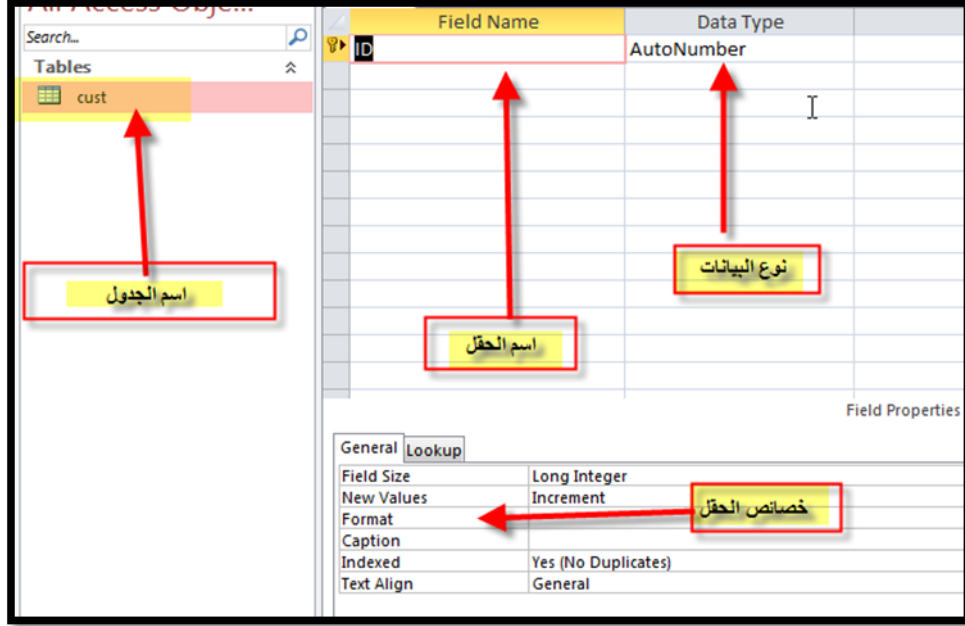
All Access Obje...

Search...

Tables

cust

اسم الجدول

| Field Name | Data Type |
|---|---|
| ID | AutoNumber |

نوع البيانات

اسم الحقل

Field Properties

General Lookup

| Field Size | Long Integer |
|---|---|
| New Values | Increment |
| Format | |
| Caption | |
| Indexed | Yes (No Duplicates) |
| Text Align | General |

خصائص الحقل